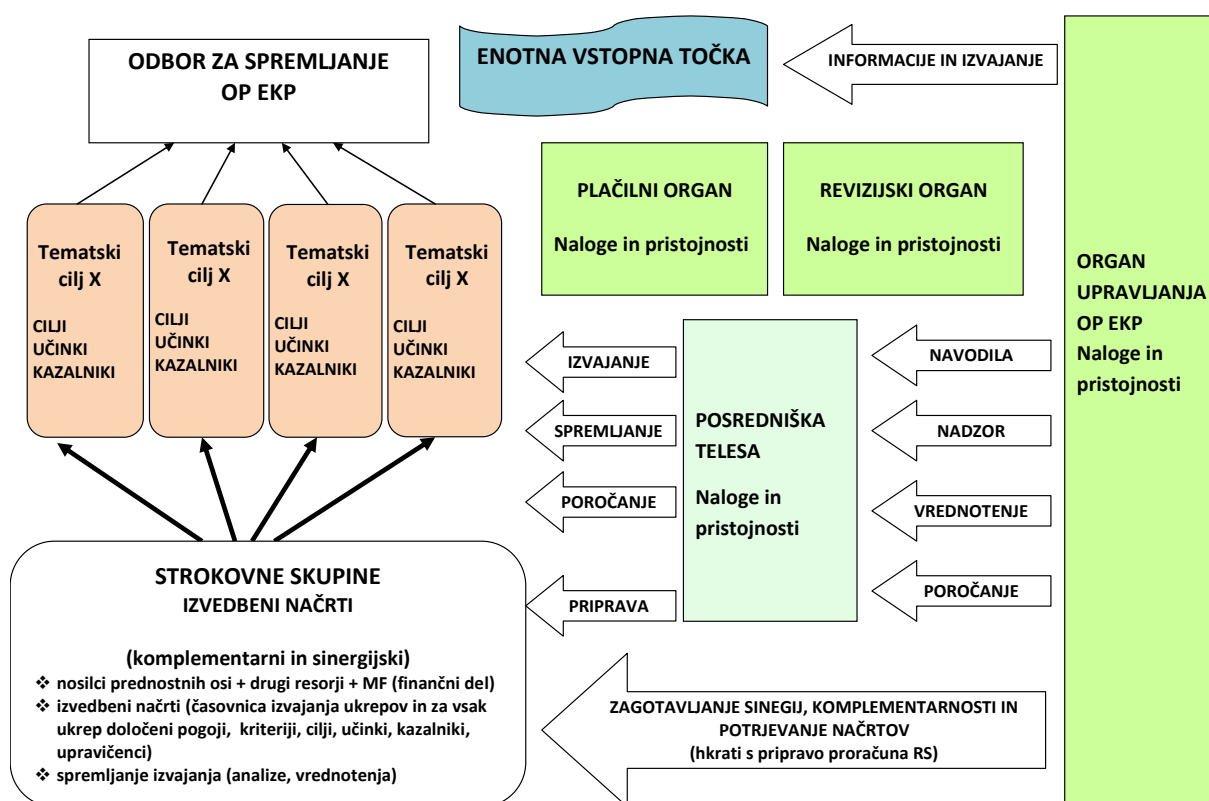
ODBOR ZA SPREMLJANJE
OP EKP

ENOTNA VSTOPNA TOČKA

INFORMACIJE IN IZVAJANJE

Tematski cilj X

CILJI
UČINKI
KAZALNIKI

Tematski cilj X

CILJI
UČINKI
KAZALNIKI

Tematski cilj X

CILJI
UČINKI
KAZALNIKI

Tematski cilj X

CILJI
UČINKI
KAZALNIKI

PLAČILNI ORGAN

Naloge in pristojnosti

REVIZIJSKI ORGAN

Naloge in pristojnosti

ORGAN UPRAVLJANJA OP EKP
Naloge in pristojnosti

IZVAJANJE

SPREMLJANJE

POROČANJE

PRIPRAVA

POSREDNIŠKA TELESA

Naloge in pristojnosti

NAVODILA

NADZOR

VREDNOTENJE

POROČANJE

STROKOVNE SKUPINE
IZVEDBENI NAČRTI

(komplementarni in sinergijski)
❖ nosilci prednostnih osi + drugi resorji + MF (finančni del)
❖ izvedbeni načrti (časovnica izvajanja ukrepov in za vsak ukrep določeni pogoji, kriteriji, cilji, učinki, kazalniki, upravičenci)
❖ spremljanje izvajanja (analize, vrednotenja)

ZAGOTAVLJANJE SINEGIJ, KOMPLEMENTARNOSTI IN POTRJEVANJE NAČRTOV
(hkrati s pripravo proračuna RS)